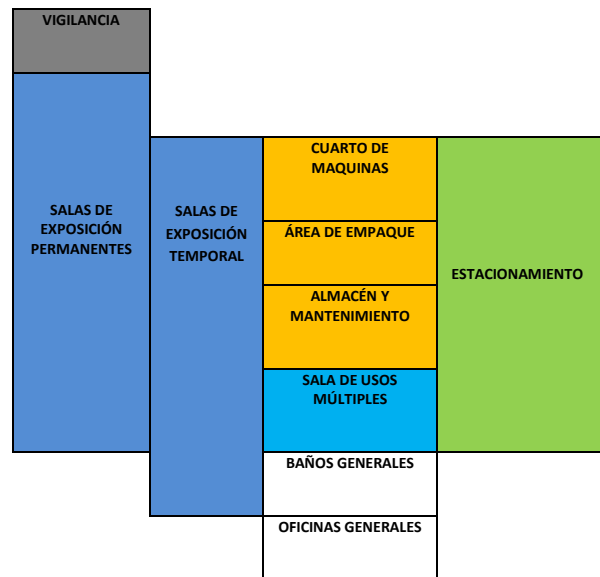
VIGILANCIA

SALAS DE EXPOSICIÓN PERMANENTES

SALAS DE EXPOSICIÓN TEMPORAL

CUARTO DE MAQUINAS

ÁREA DE EMPAQUE

ALMACÉN Y MANTENIMIENTO

SALA DE USOS MÚLTIPLES

BAÑOS GENERALES

OFICINAS GENERALES

ESTACIONAMIENTO